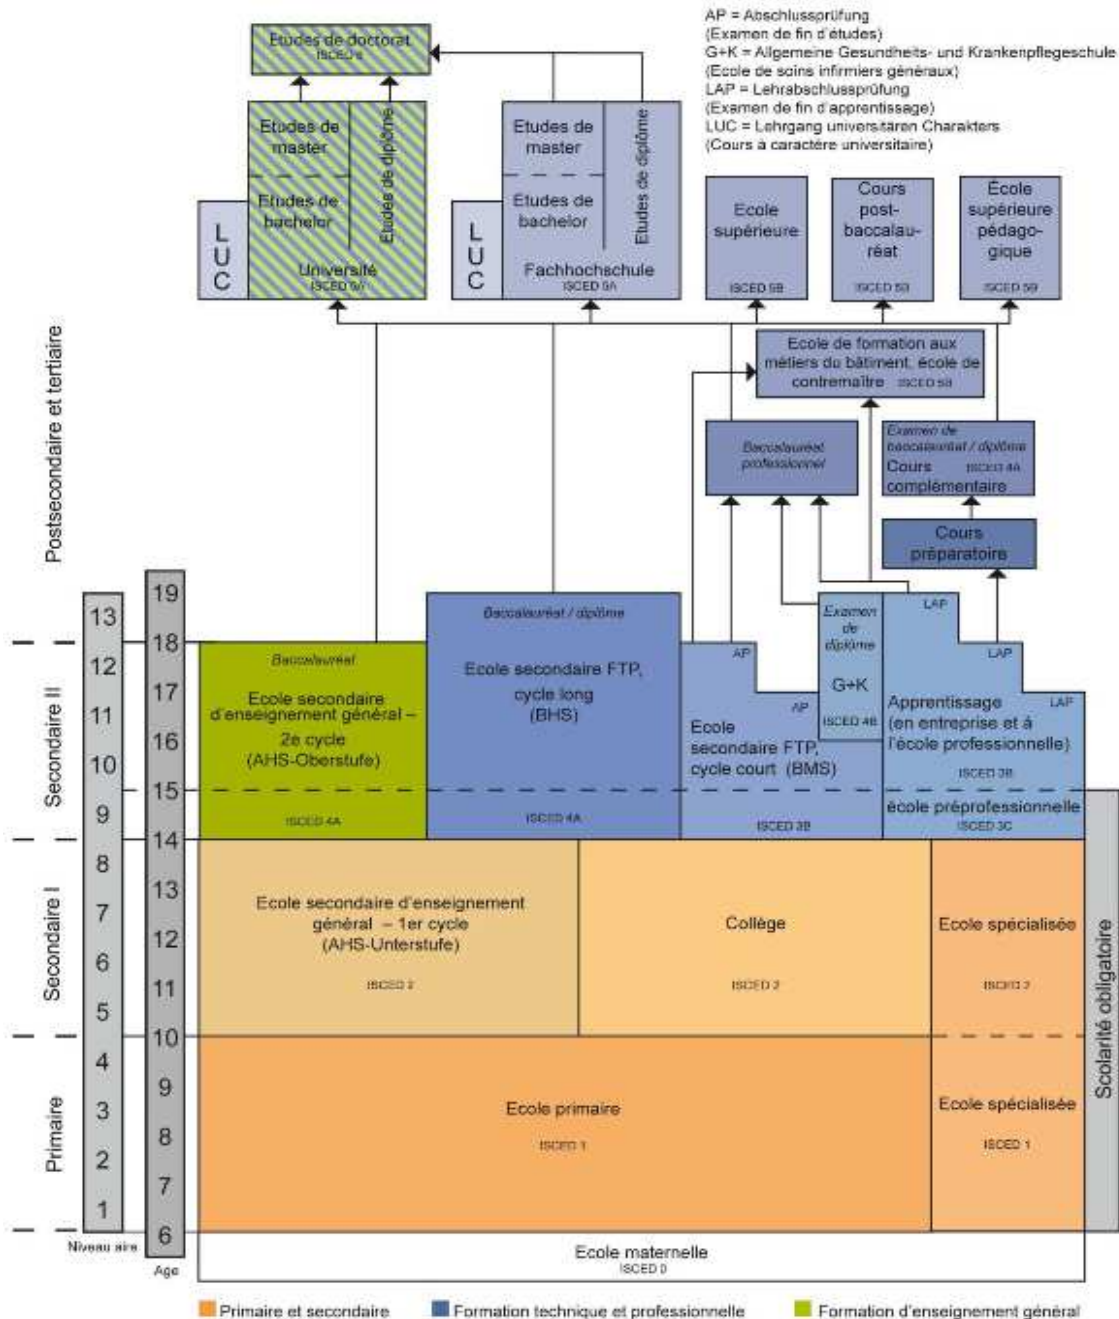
AP = Abschlussprüfung
(Examen de fin d'études)
G+K = Allgemeine Gesundheits- und Krankenpflegeschule
(Ecole de soins infirmiers généraux)
LAP = Lehrabschlussprüfung
(Examen de fin d'apprentissage)
LUC = Lehrgang universitären Charakters
(Cours à caractère universitaire)

Etudes de doctorat
ISCED 6

Etudes de master
Etudes de bachelor
Etudes de diplôme
LUC
Université
ISCED 5A

Etudes de master
Etudes de bachelor
Etudes de diplôme
LUC
Fachhochschule
ISCED 5A

Ecole supérieure
ISCED 5B

Cours post-baccalauréat
ISCED 5B

École supérieure pédagogique
ISCED 5B

Ecole de formation aux métiers du bâtiment, école de contremaître ISCED 5B

Baccalauréat professionnel

Examen de baccalauréat / diplôme
Cours complémentaire ISCED 4A

Cours préparatoire

Postsecondaire et tertiaire

Baccalauréat / diplôme

Examen de diplôme

LAP

LAP

Baccalauréat
Ecole secondaire d'enseignement général – 2e cycle (AHS-Oberstufe)
ISCED 4A

Ecole secondaire FTP, cycle long (BHS)
ISCED 4A

AP
AP
Ecole secondaire FTP, cycle court (BMS)
ISCED 3B

G+K
ISCED 4B

Apprentissage (en entreprise et à l'école professionnelle)
LAP
ISCED 3B

école préprofessionnelle
ISCED 3C

Secondaire II
Secondaire I
Primaire

Ecole secondaire d'enseignement général – 1er cycle (AHS-Unterstufe)
ISCED 2

Collège
ISCED 2

Ecole spécialisée
ISCED 2

Ecole primaire
ISCED 1

Ecole spécialisée
ISCED 1

Scolarité obligatoire

13 12 11 10 9 8 7 6 5 4 3 2 1
Niveau aire

19 18 17 16 15 14 13 12 11 10 9 8 7 6
Age

Ecole maternelle
ISCED 0

Primaire et secondaire
Formation technique et professionnelle
Formation d'enseignement général